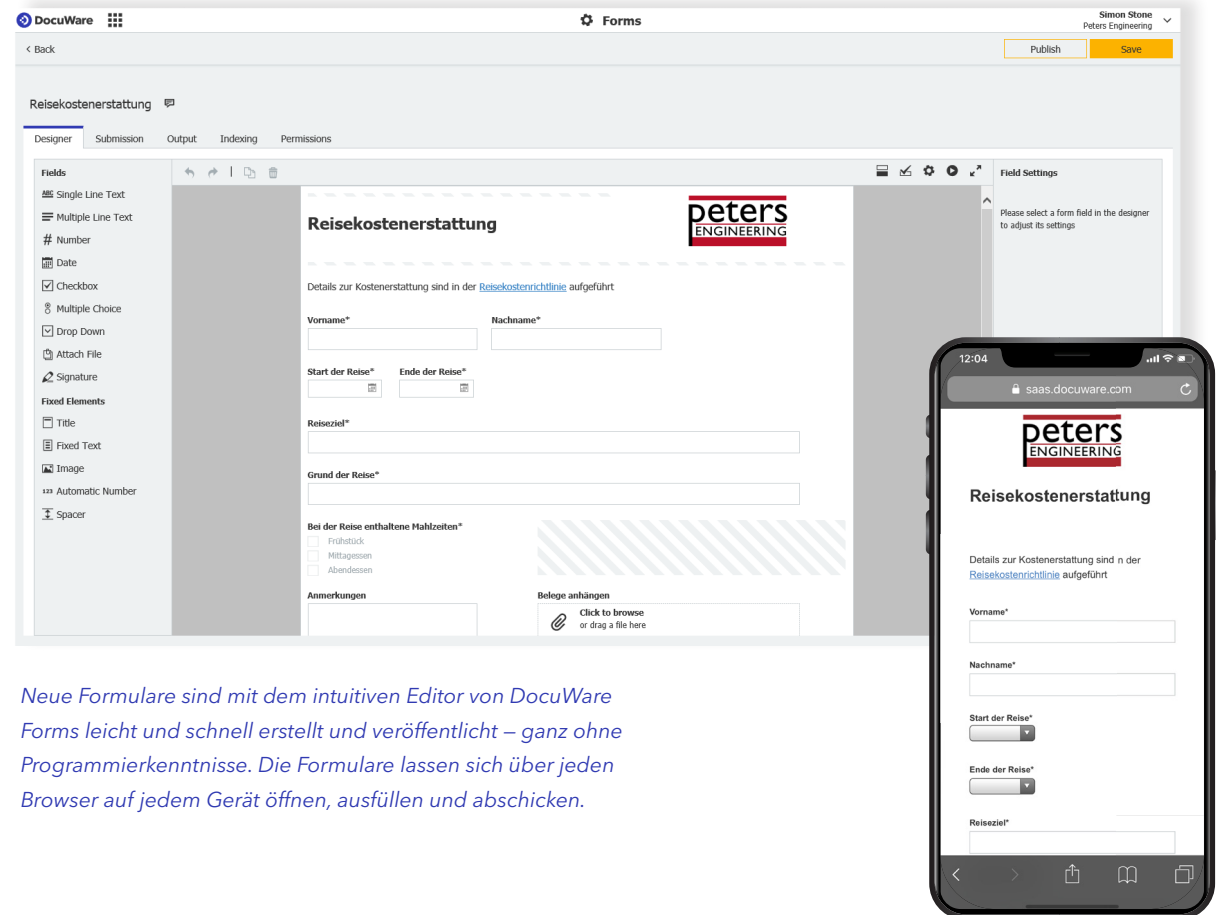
DocuWare

Forms

Simon Stone
Peters Engineering

< Back

Publish

Save

Reisekostenerstattung

Designer Submission Output Indexing Permissions

Fields
Single Line Text
Multiple Line Text
Number
Date
Checkbox
Multiple Choice
Drop Down
Attach File
Signature
Fixed Elements
Title
Fixed Text
Image
Automatic Number
Spacer

Reisekostenerstattung

peters ENGINEERING

Details zur Kostenerstattung sind in der Reisekostenrichtlinie aufgeführt

Vorname*

Nachname*

Start der Reise*

Ende der Reise*

Reiseziel*

Grund der Reise*

Bei der Reise enthaltene Mahlzeiten*
Frühstück
Mittagessen
Abendessen

Anmerkungen

Belege anhängen
Click to browse
or drag a file here

Field Settings

Please select a form field in the designer to adjust its settings

Neue Formulare sind mit dem intuitiven Editor von DocuWare Forms leicht und schnell erstellt und veröffentlicht – ganz ohne Programmierkenntnisse. Die Formulare lassen sich über jeden Browser auf jedem Gerät öffnen, ausfüllen und abschicken.

12:04

saas.docuware.com

peters ENGINEERING

Reisekostenerstattung

Details zur Kostenerstattung sind in der Reisekostenrichtlinie aufgeführt

Vorname*

Nachname*

Start der Reise*

Ende der Reise*

Reiseziel*